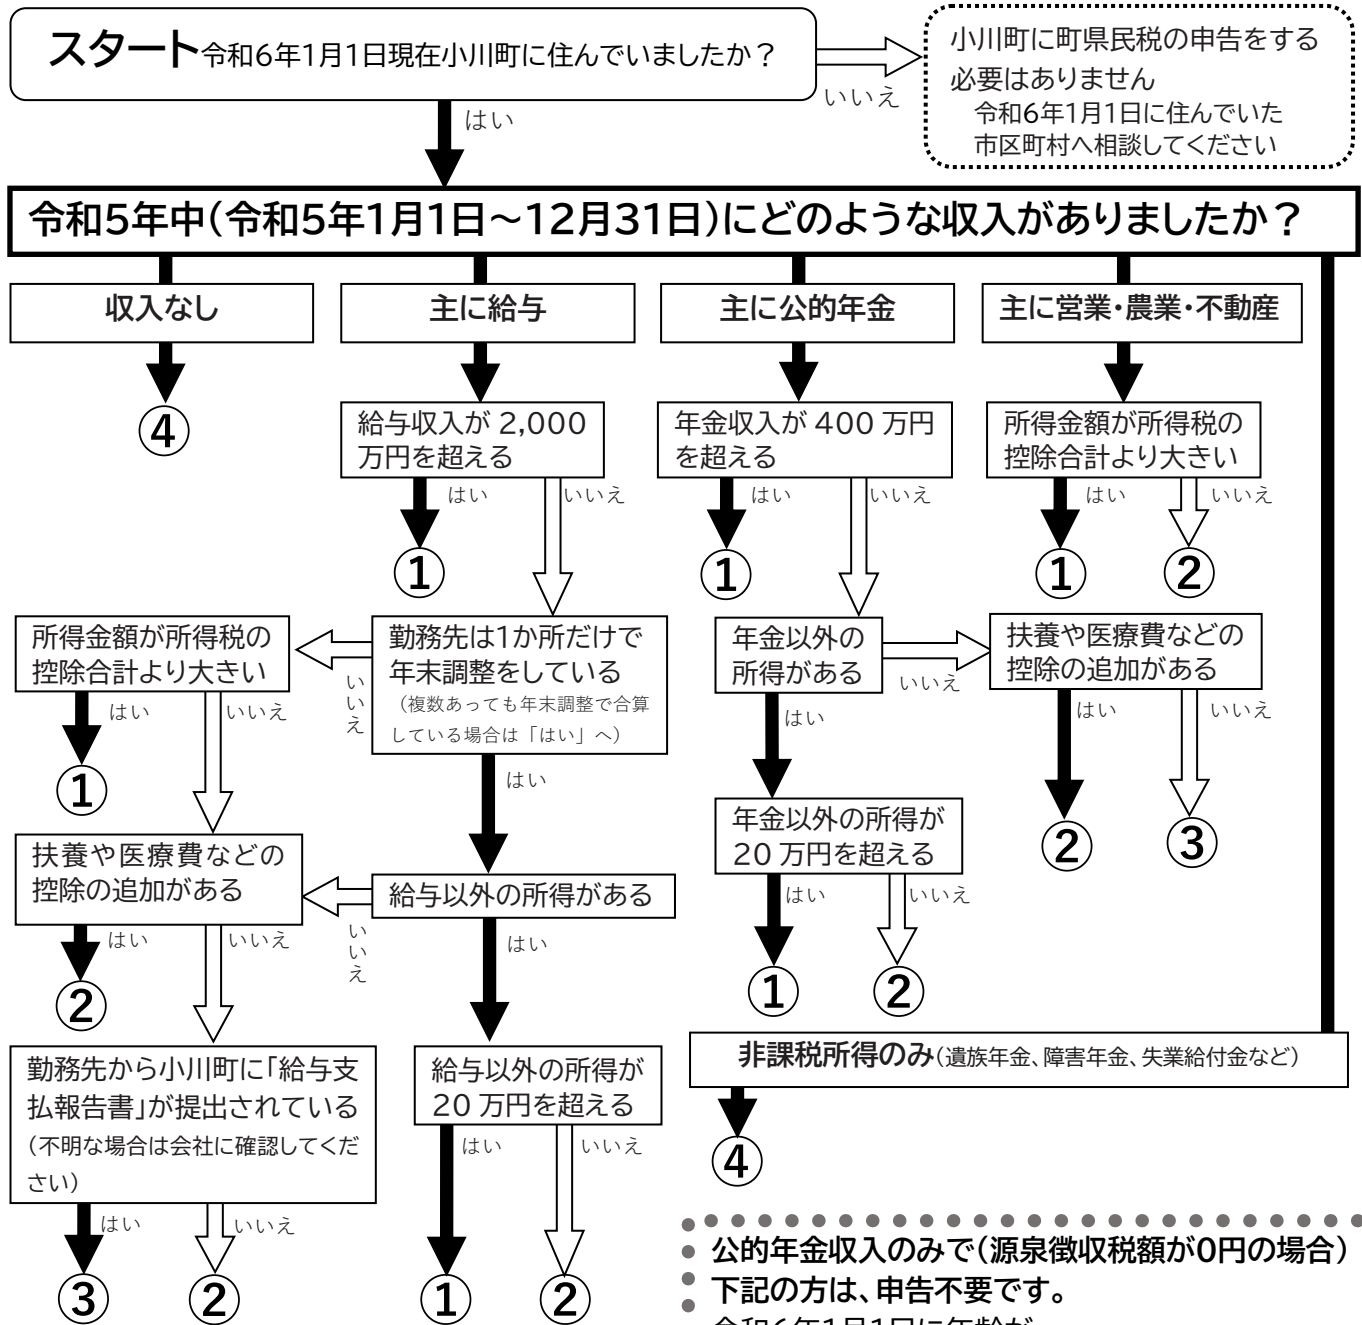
スタート令和6年1月1日現在小川町に住んでいましたか？

いいえ

小川町に町県民税の申告をする必要はありません
令和6年1月1日に住んでいた市区町村へ相談してください

はい

令和5年中(令和5年1月1日～12月31日)にどのような収入がありましたか？

収入なし

④

主に給与

給与収入が 2,000 万円を超える

はい

①

いいえ

勤務先は1か所だけで年末調整をしている
(複数あっても年末調整で合算している場合は「はい」へ)

いいえ

所得金額が所得税の控除合計より大きい

はい

①

いいえ

扶養や医療費などの控除の追加がある

はい

②

いいえ

勤務先から小川町に「給与支払報告書」が提出されている
(不明な場合は会社に確認してください)

はい

③

いいえ

②

はい

給与以外の所得がある

いいえ

はい

給与以外の所得が 20 万円を超える

はい

①

いいえ

②

主に公的年金

年金収入が 400 万円を超える

はい

①

いいえ

年金以外の所得がある

いいえ

はい

年金以外の所得が 20 万円を超える

はい

①

いいえ

②

主に営業・農業・不動産

所得金額が所得税の控除合計より大きい

はい

①

いいえ

②

扶養や医療費などの控除の追加がある

はい

②

いいえ

③

非課税所得のみ(遺族年金、障害年金、失業給付金など)

④

公的年金収入のみで(源泉徴収税額が0円の場合)
下記の方は、申告不要です。
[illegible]